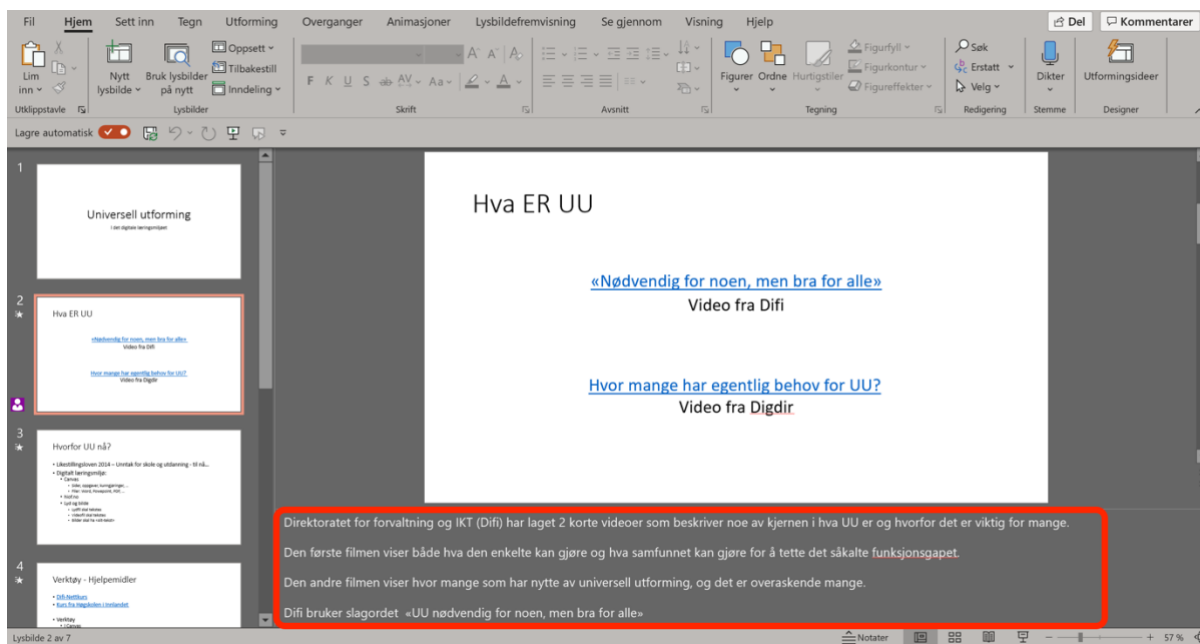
Fil Hjem Sett inn Tegn Utforming Overganger Animasjoner Lysbildefremvisning Se gjennom Visning Hjelp

Del Kommentarer

Lim inn Nytt lysbilde Bruk lysbilder på nytt Oppsett Tilbakestill Inndeling

Utklippstavle Lysbilder Skrift Avsnitt Tegning Redigering Stemme Designer

F K U S

Figurer Ordne Hurtigstiler Figurfyll Figurkontur Figureffekter Søk Erstatt Velg Dikter Utformingsideer

Lagre automatisk

1

Universell utforming

I det digitale læringsmiljøet

2

Hva ER UU

«Nødvendig for noen, men bra for alle»
Video fra Difi

Hvor mange har egentlig behov for UU?
Video fra Digdir

3

Hvorfor UU nå?

4

Verktøy - Hjelpemidler

Hva ER UU

«Nødvendig for noen, men bra for alle»
Video fra Difi

Hvor mange har egentlig behov for UU?
Video fra Digdir

Direktoratet for forvaltning og IKT (Difi) har laget 2 korte videoer som beskriver noe av kjernen i hva UU er og hvorfor det er viktig for mange.

Den første filmen viser både hva den enkelte kan gjøre og hva samfunnet kan gjøre for å tette det såkalte funksjonsgapet.

Den andre filmen viser hvor mange som har nytte av universell utforming, og det er overaskende mange.

Difi bruker slagordet «UU nødvendig for noen, men bra for alle»

Lysbilde 2 av 7

Notater

57 %